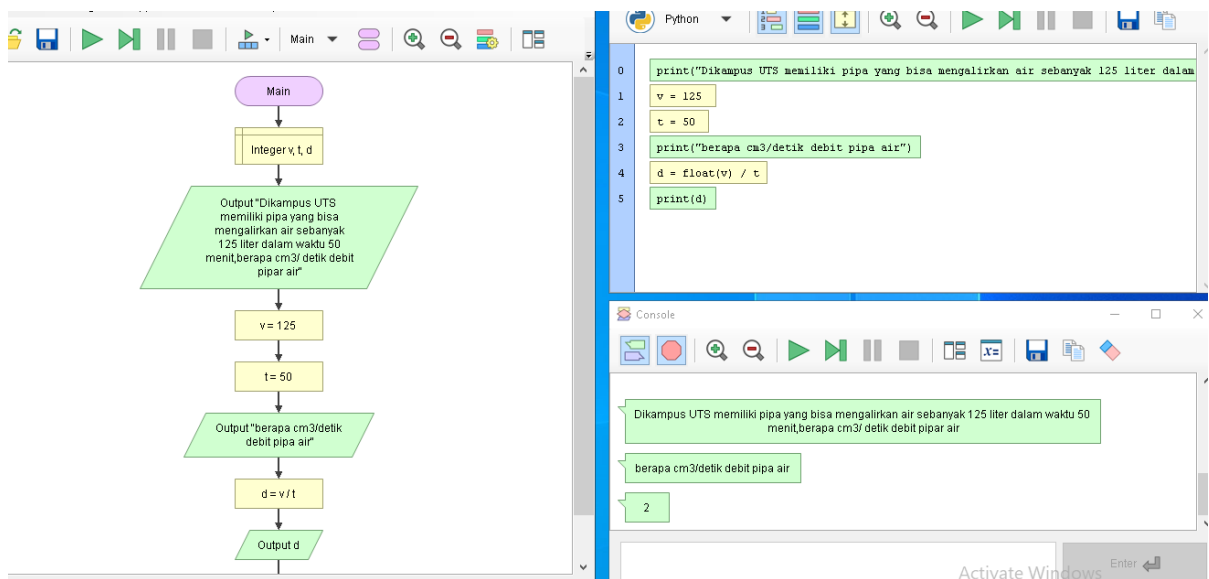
Main

Main

Integer v, t, d

Output "Dikampus UTS memiliki pipa yang bisa mengalirkan air sebanyak 125 liter dalam waktu 50 menit,berapa cm3/ detik debit pipar air"

v = 125

t = 50

Output "berapa cm3/detik debit pipa air"

d = v / t

Output d

Python

0 print("Dikampus UTS memiliki pipa yang bisa mengalirkan air sebanyak 125 liter dalam
1 v = 125
2 t = 50
3 print("berapa cm3/detik debit pipa air")
4 d = float(v) / t
5 print(d)

Console

Dikampus UTS memiliki pipa yang bisa mengalirkan air sebanyak 125 liter dalam waktu 50 menit,berapa cm3/ detik debit pipar air

berapa cm3/detik debit pipa air

2

Enter

Activate Windows